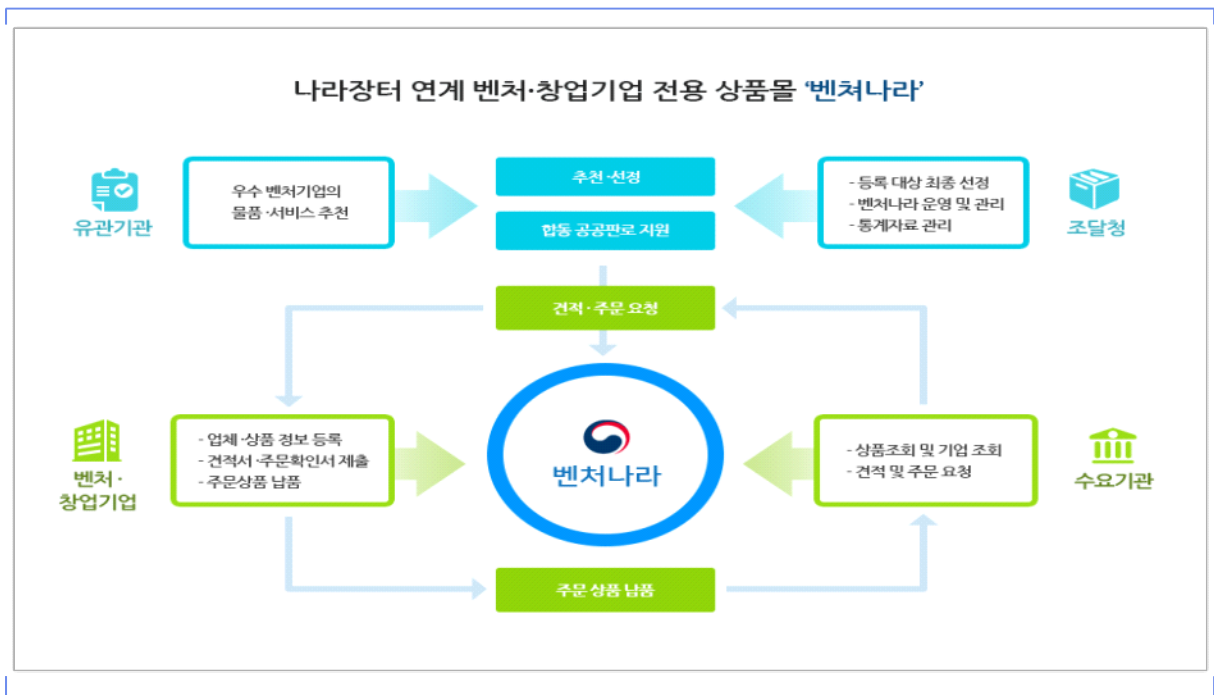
나라장터 연계 벤처·창업기업 전용 상품몰 '벤처나라'

유관기관

우수 벤처기업의 물품·서비스 추천

추천·선정

합동 공공판로 지원

- 등록 대상 최종 선정
- 벤처나라 운영 및 관리
- 통계자료 관리

조달청

견적·주문 요청

벤처·창업기업

- 업체·상품 정보 등록
- 견적서·주문확인서 제출
- 주문상품 납품

벤처나라

- 상품조회 및 기업 조회
- 견적 및 주문 요청

수요기관

주문 상품 납품